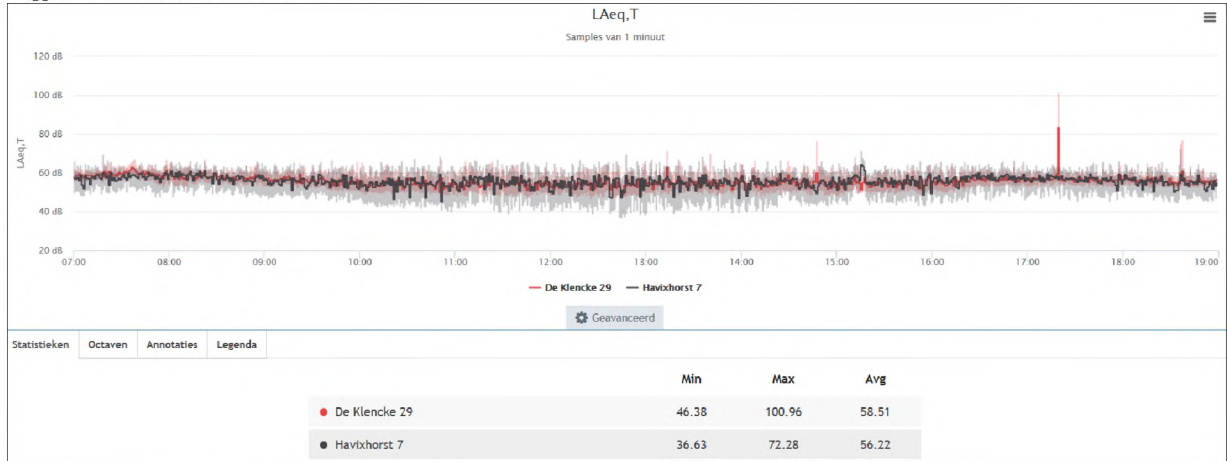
LAeq,T

Samples van 1 minuut

120 dB
100 dB
80 dB
60 dB
40 dB
20 dB

LAeq,T

07:00 08:00 09:00 10:00 11:00 12:00 13:00 14:00 15:00 16:00 17:00 18:00 19:00

De Klencke 29 Havixhorst 7

Geavanceerd

Statistieken | Octaven | Annotaties | Legenda

| | Min | Max | Avg |
|---|---|---|---|
| De Klencke 29 | 46.38 | 100.96 | 58.51 |
| Havixhorst 7 | 36.63 | 72.28 | 56.22 |